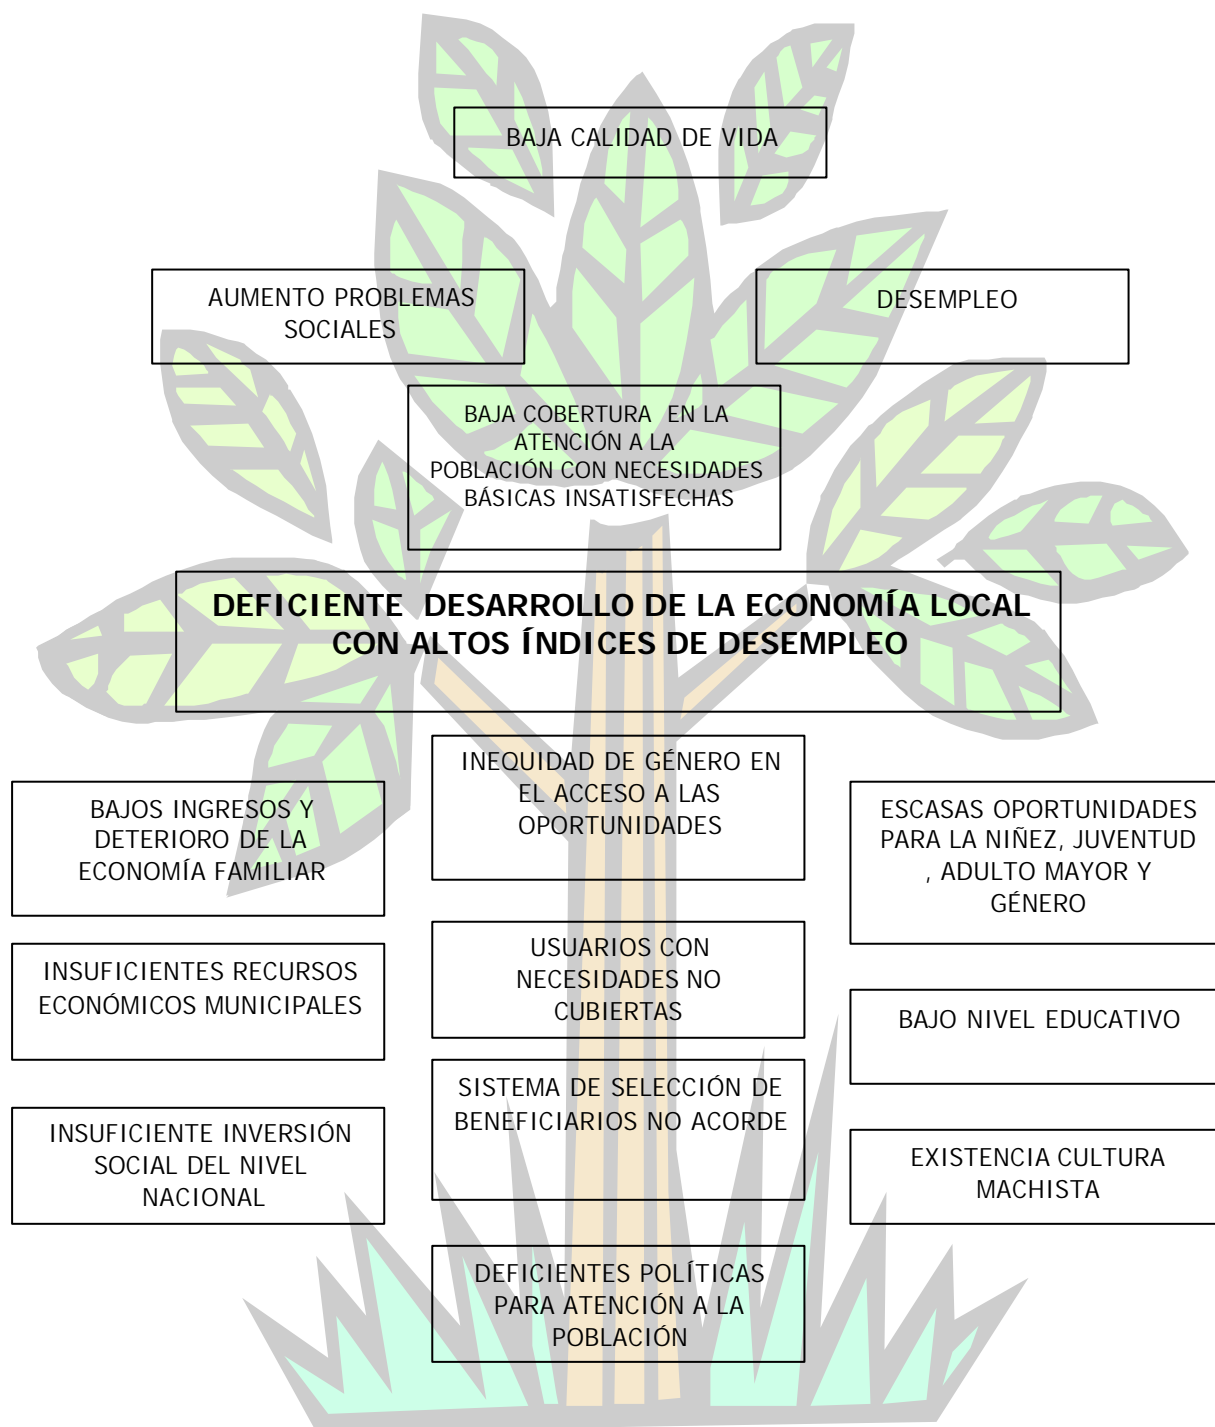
BAJA CALIDAD DE VIDA

AUMENTO PROBLEMAS SOCIALES

DESEMPLEO

BAJA COBERTURA EN LA ATENCIÓN A LA POBLACIÓN CON NECESIDADES BÁSICAS INSATISFECHAS

DEFICIENTE DESARROLLO DE LA ECONOMÍA LOCAL CON ALTOS ÍNDICES DE DESEMPLEO

BAJOS INGRESOS Y DETERIORO DE LA ECONOMÍA FAMILIAR

INEQUIDAD DE GÉNERO EN EL ACCESO A LAS OPORTUNIDADES

ESCASAS OPORTUNIDADES PARA LA NIÑEZ, JUVENTUD , ADULTO MAYOR Y GÉNERO

INSUFICIENTES RECURSOS ECONÓMICOS MUNICIPALES

USUARIOS CON NECESIDADES NO CUBIERTAS

BAJO NIVEL EDUCATIVO

SISTEMA DE SELECCIÓN DE BENEFICIARIOS NO ACORDE

INSUFICIENTE INVERSIÓN SOCIAL DEL NIVEL NACIONAL

EXISTENCIA CULTURA MACHISTA

DEFICIENTES POLÍTICAS PARA ATENCIÓN A LA POBLACIÓN